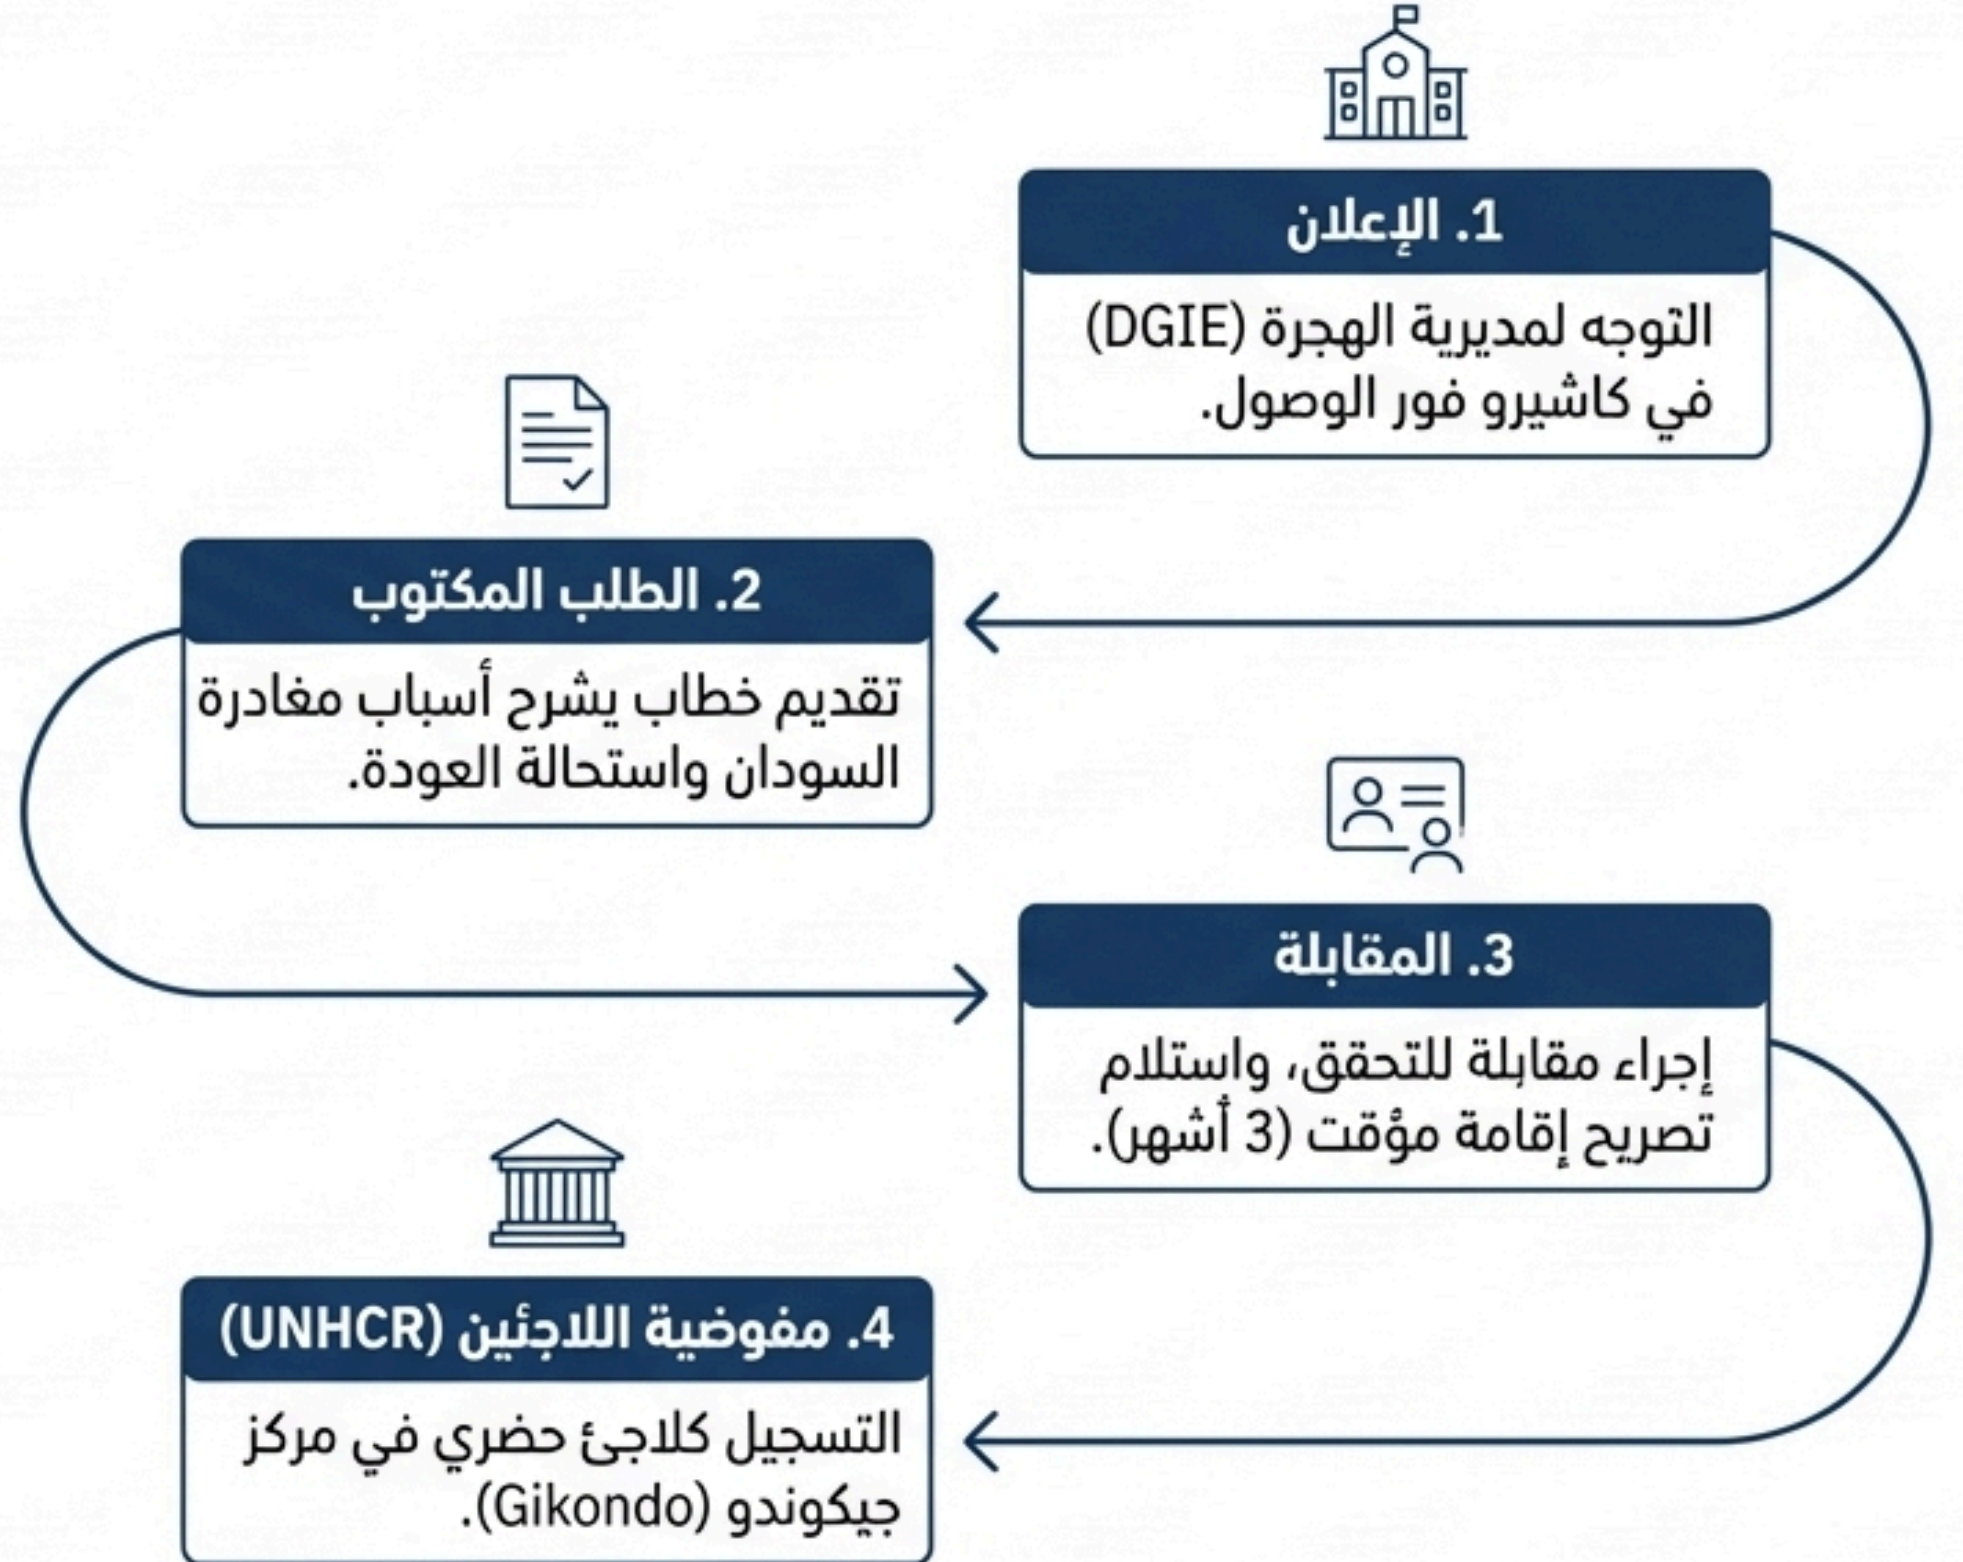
1. الإعلان

التوجه لمديرية الهجرة (DGIE) في كاشيرو فور الوصول.

2. الطلب المكتوب

تقديم خطاب يشرح أسباب مغادرة السودان واستحالة العودة.

3. المقابلة

إجراء مقابلة للتحقق، واستلام تصريح إقامة مؤقت (3 أشهر).

4. مفوضية اللاجئين (UNHCR)

التسجيل كلاجئ حضري في مركز جيكوندو (Gikondo).